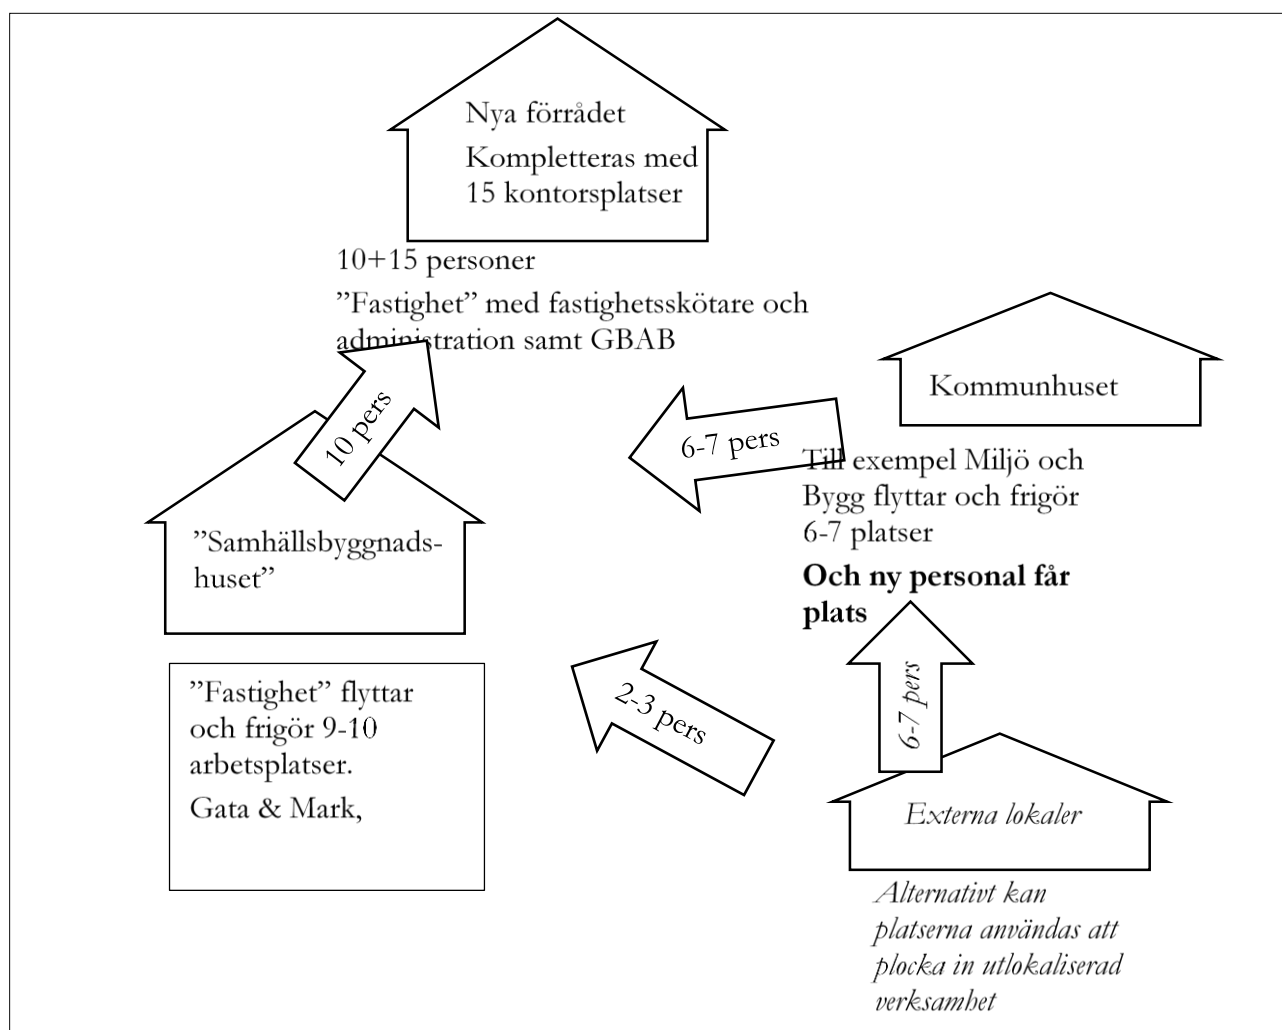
Nya förrådet

Kompletteras med 15 kontorsplatser

10+15 personer

”Fastighet” med fastighetsskötare och administration samt GBAB

Kommunhuset

10 pers

6-7 pers

Till exempel Miljö och Bygg flyttar och frigör 6-7 platser

**Och ny personal får plats**

”Samhällsbyggnads-huset”

”Fastighet” flyttar och frigör 9-10 arbetsplatser.

Gata & Mark,

2-3 pers

6-7 pers

*Externa lokaler*

*Alternativt kan platserna användas att plocka in utlokaliserad verksamhet*